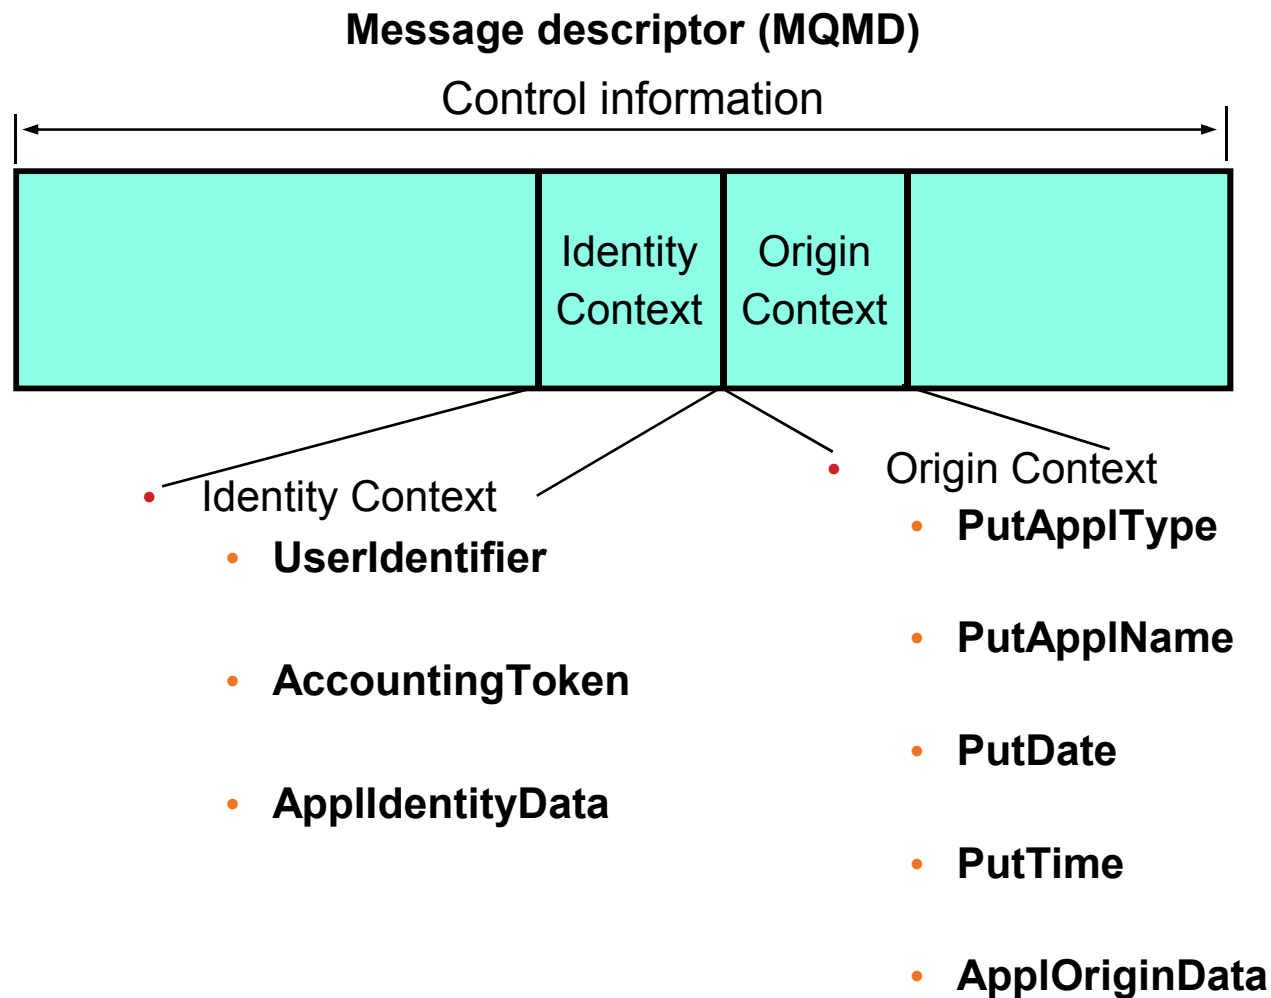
Message descriptor (MQMD)

Control information

Identity Context

Origin Context

- Identity Context
  - UserIdentifier
  - AccountingToken
  - ApplIdentityData

- Origin Context
  - PutApplType
  - PutApplName
  - PutDate
  - PutTime
  - ApplOriginData